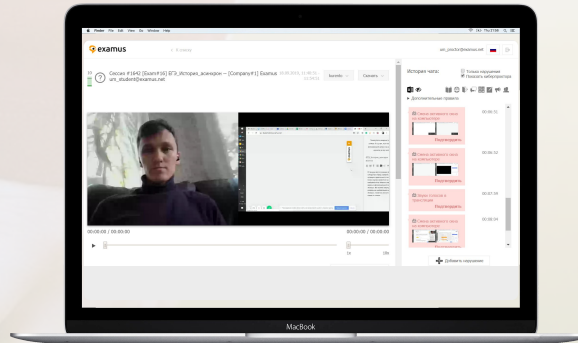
Finder File Edit View Go Window Help

examus

< К списку

sm_proctor@examus.net

Сессия #1642 [Exam#16] ВГЭ_История_асинхрон — [Company#1] Examus
sm_student@examus.net

Выводы

Скачать

00:00:00 / 00:00:00

00:00:00 / 00:00:00

1x

Off

История чата:

Только нарушения

Показать нейропроктора

Дополнительные правила

00:00:15

Подтвердить

00:00:32

Подтвердить

00:01:18

Подтвердить

00:02:05

Подтвердить

Добавить нарушение

MacBook